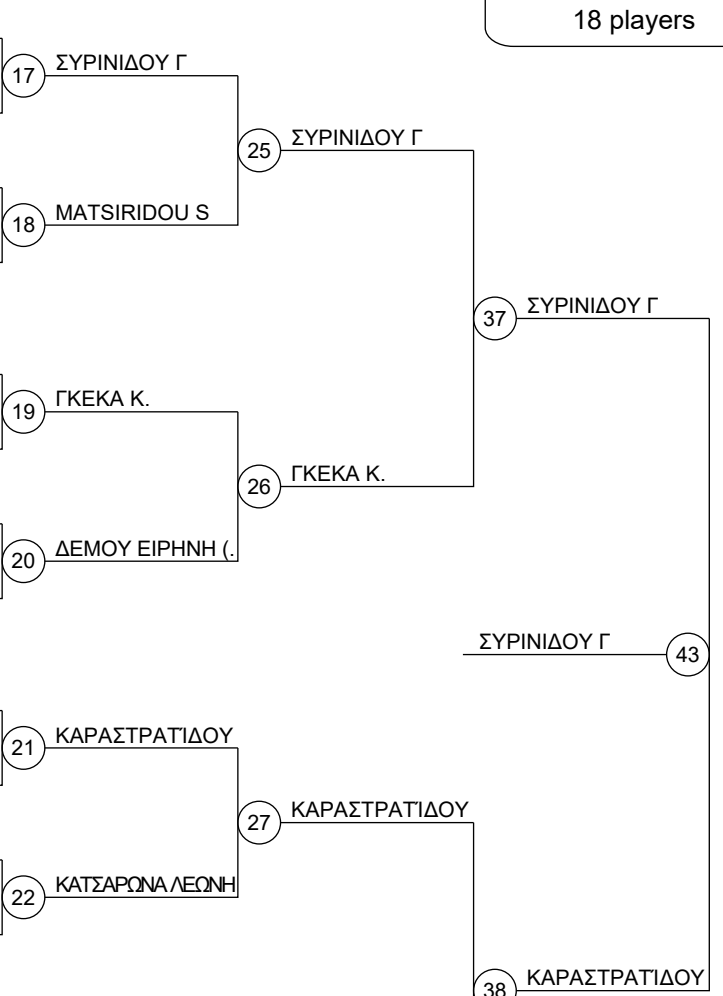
18 players

17 ΣΥΡΙΝΙΔΟΥ Γ

25 ΣΥΡΙΝΙΔΟΥ Γ

18 MATSIRIDOU S

37 ΣΥΡΙΝΙΔΟΥ Γ

19 ΓΚΕΚΑ Κ.

26 ΓΚΕΚΑ Κ.

20 ΔΕΜΟΥ ΕΙΡΗΝΗ (.

ΣΥΡΙΝΙΔΟΥ Γ 43

21 ΚΑΡΑΣΤΡΑΤΙΔΟΥ

27 ΚΑΡΑΣΤΡΑΤΙΔΟΥ

22 ΚΑΤΣΑΡΩΝΑ ΛΕΩΝΗ

38 ΚΑΡΑΣΤΡΑΤΙΔΟΥ